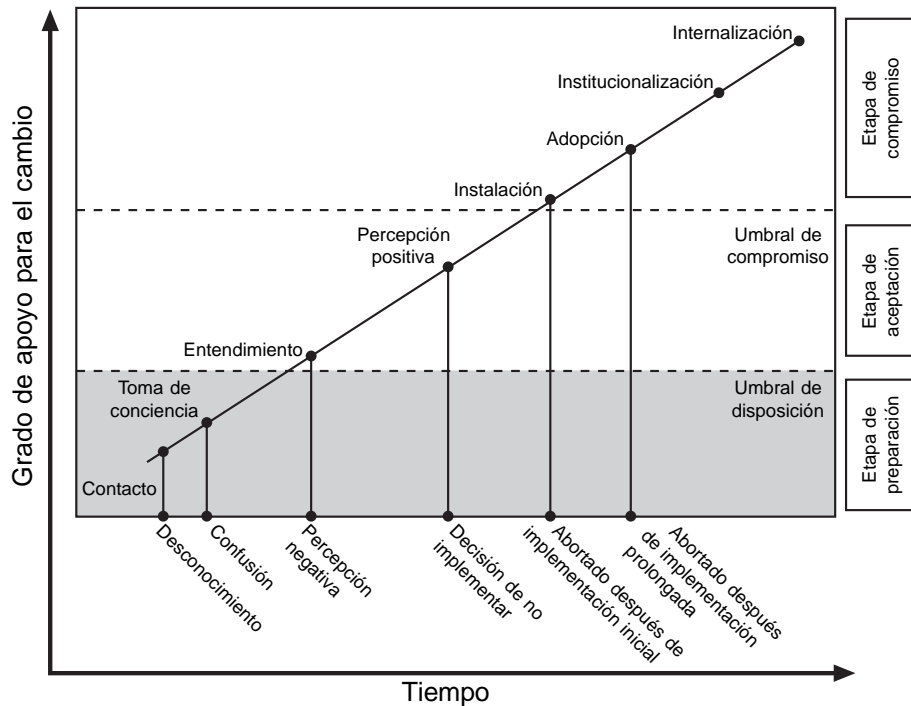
Grado de apoyo para el cambio

Internalización
Institucionalización
Adopción
Instalación
Percepción positiva
Entendimiento
Toma de conciencia
Contacto

Etapa de compromiso
Umbral de compromiso
Etapa de aceptación
Umbral de disposición
Etapa de preparación

Desconocimiento
Confusión
Percepción negativa
Decisión de no implementar
Abortado después de implementación inicial
Abortado después de implementación prolongada

Tiempo